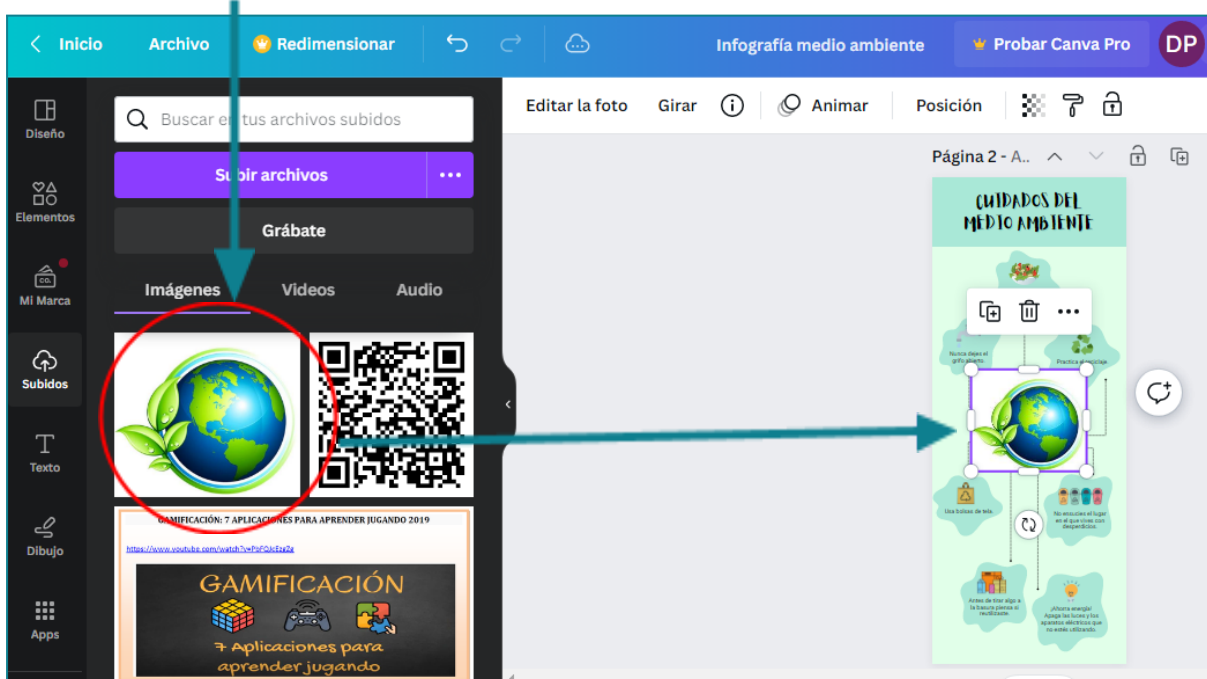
Inicio Archivo Redimensionar Infografía medio ambiente Probar Canva Pro DP

Diseño
Elementos
Mi Marca
Subidos
Texto
Dibujo
Apps

Buscar en tus archivos subidos
Subir archivos
Grábate
Imágenes Videos Audio

GAMIFICACIÓN: 7 APLICACIONES PARA APRENDER JUGANDO 2019
https://www.youtube.com/watch?v=PbFQJcEzeZg
GAMIFICACIÓN
7 Aplicaciones para aprender jugando

Editar la foto Girar Animar Posición

Página 2 - A..

CUIDADOS DEL MEDIO AMBIENTE

Nunca dejes el grifo abierto.
Practica el reciclaje.
Usa bolsas de tela.
No ensucies el lugar en el que vives con desperdicios.
Antes de tirar algo a la basura piensa si lo reutilizarás.
¡Ahorra energía! Apaga las luces y los aparatos eléctricos que no estés utilizando.